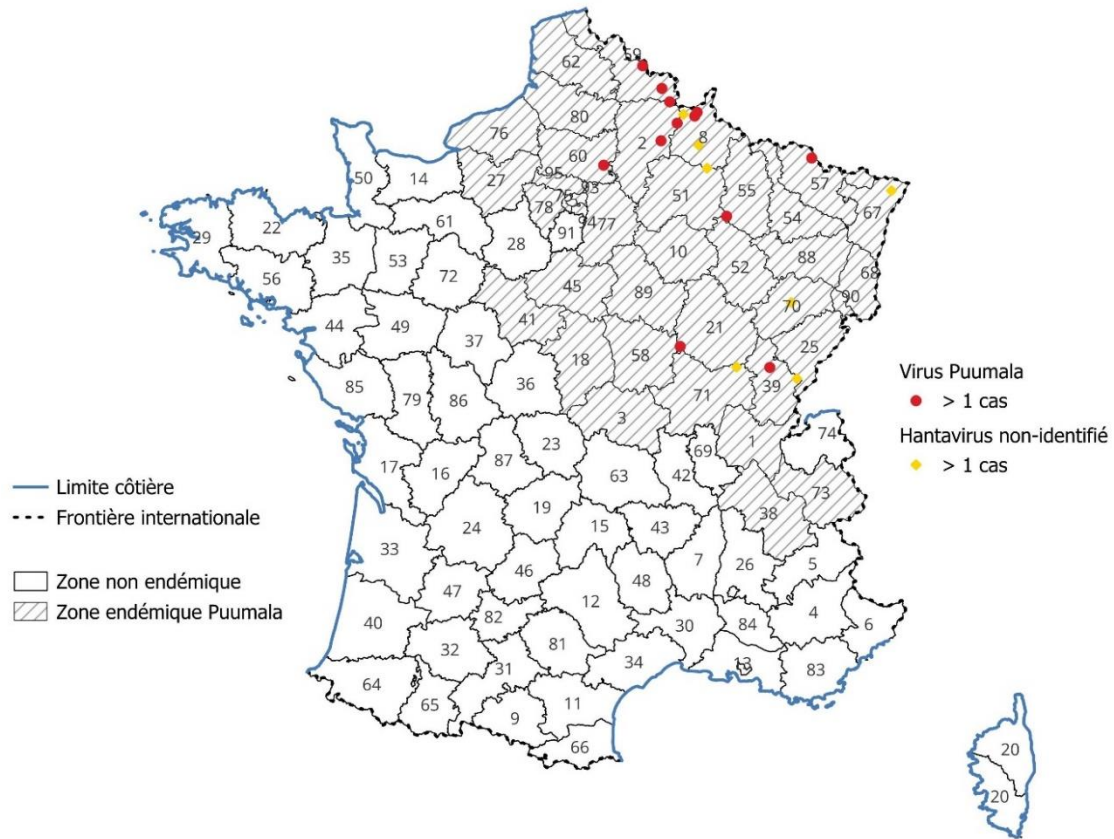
62
59
80
76
2
8
60
50
14
95
57
27
93
51
55
67
78
94
77
22
29
61
91
54
28
10
35
53
88
72
52
68
56
45
90
89
70
44
49
41
37
21
25
18
58
85
36
39
79
86
71
3
74
23
1
69
87
17
16
63
42
73
19
24
38
15
43
33
26
7
5
46
48
47
12
82
4
6
40
84
30
81
32
34
13
83
31
64
65
11
9
66
20
20

Virus Puumala
> 1 cas
Hantavirus non-identifié
> 1 cas

Limite côtière
Frontière internationale

Zone non endémique
Zone endémique Puumala